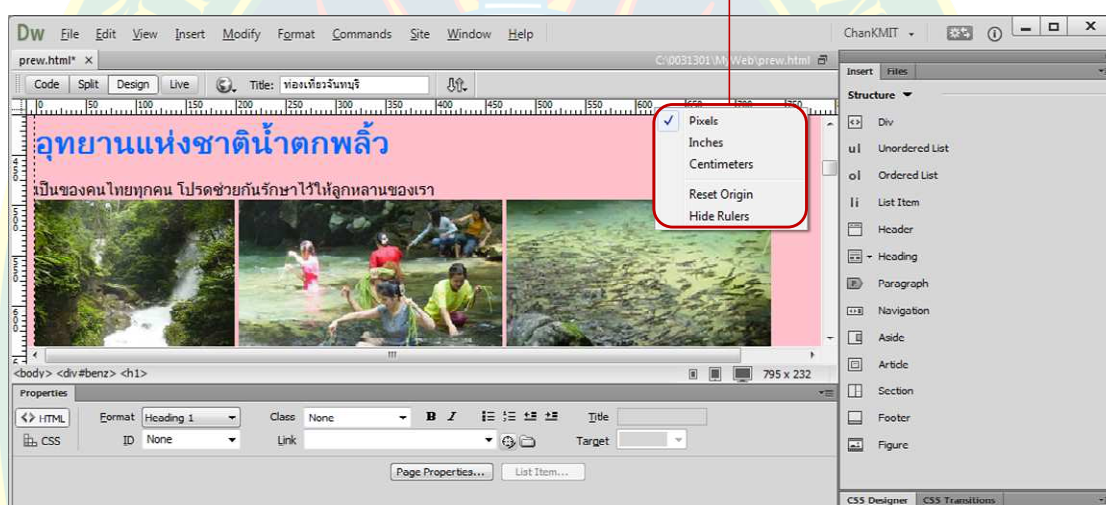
Dw File Edit View Insert Modify Format Commands Site Window Help

ChanKMIT

prew.html* ×

C:\0031301\MyWeb\prew.html

Code Split Design Live Title: ท่องเที่ยวจันทบุรี

0 50 100 150 200 250 300 350 400 450 500 550 600 650 700 750

อุทยานแห่งชาติน้ำตกพลิ้ว

เป็นของคนไทยทุกคน โปรดช่วยกันรักษาไว้ให้ลูกหลานของเรา

✓ Pixels
Inches
Centimeters
Reset Origin
Hide Rulers

<body> <div#benz> <h1>

795 x 232

Properties

<> HTML Format Heading 1 Class None B I Title

CSS ID None Link Target

Page Properties... List Item...

Insert Files

Structure

Div
Unordered List
Ordered List
List Item
Header
Heading
Paragraph
Navigation
Aside
Article
Section
Footer
Figure

CSS Designer CSS Transitions